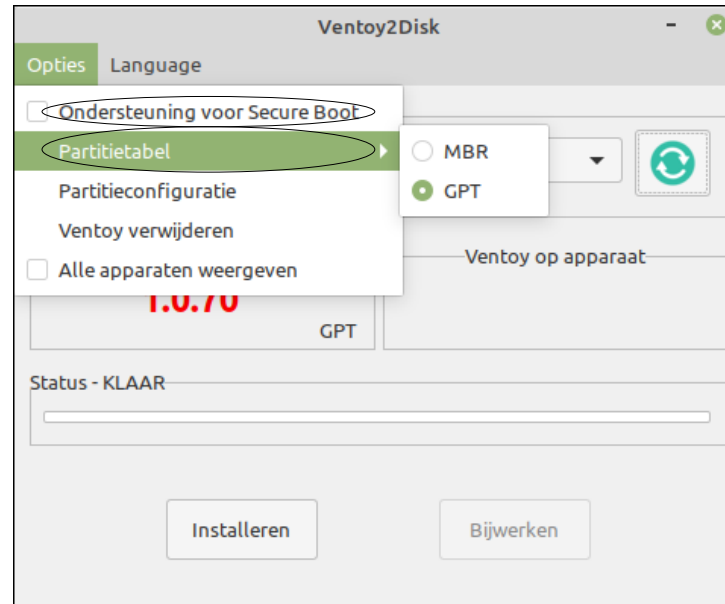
Ventoy2Disk

Opties Language

Ondersteuning voor Secure Boot
Partitietabel
Partitieconfiguratie
Ventoy verwijderen
Alle apparaten weergeven

MBR
GPT

Ventoy op apparaat

1.0.70

GPT

Status - KLAAR

Installeren

Bijwerken